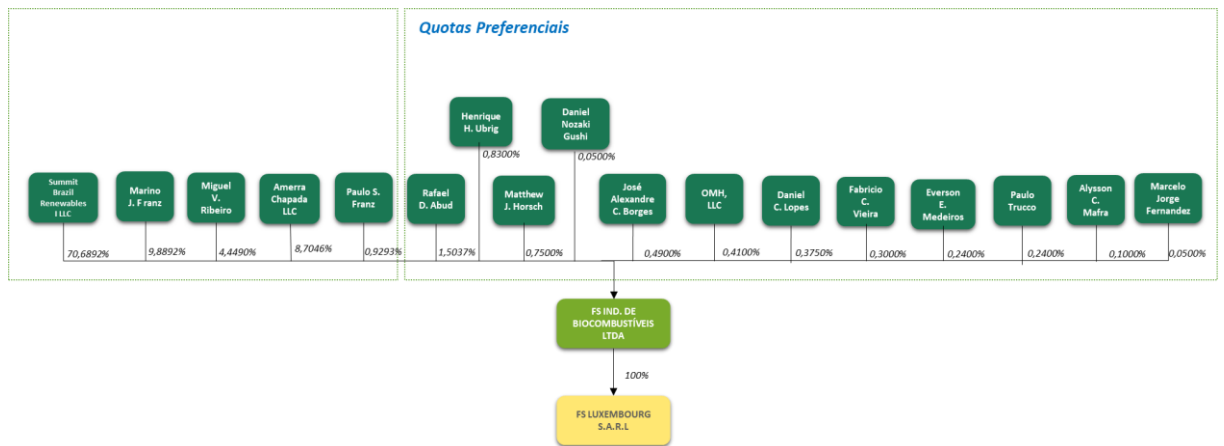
Quotas Preferenciais

Henrique H. Ubrig
0,8300%

Daniel Nozaki Gushi
0,0500%

Summit Brazil Renewables I LLC
70,6892%

Marino J. F ranz
9,8892%

Miguel V. Ribeiro
4,4490%

Amerra Chapada LLC
8,7046%

Paulo S. Franz
0,9293%

Rafael D. Abud
1,5037%

Matthew J. Horsch
0,7500%

José Alexandre C. Borges
0,4900%

OMH, LLC
0,4100%

Daniel C. Lopes
0,3750%

Fabricio C. Vieira
0,3000%

Everson E. Medeiros
0,2400%

Paulo Trucco
0,2400%

Alysson C. Mafra
0,1000%

Marcelo Jorge Fernandez
0,0500%

FS IND. DE BIOCOMBUSTÍVEIS LTDA

100%

FS LUXEMBOURG S.A.R.L